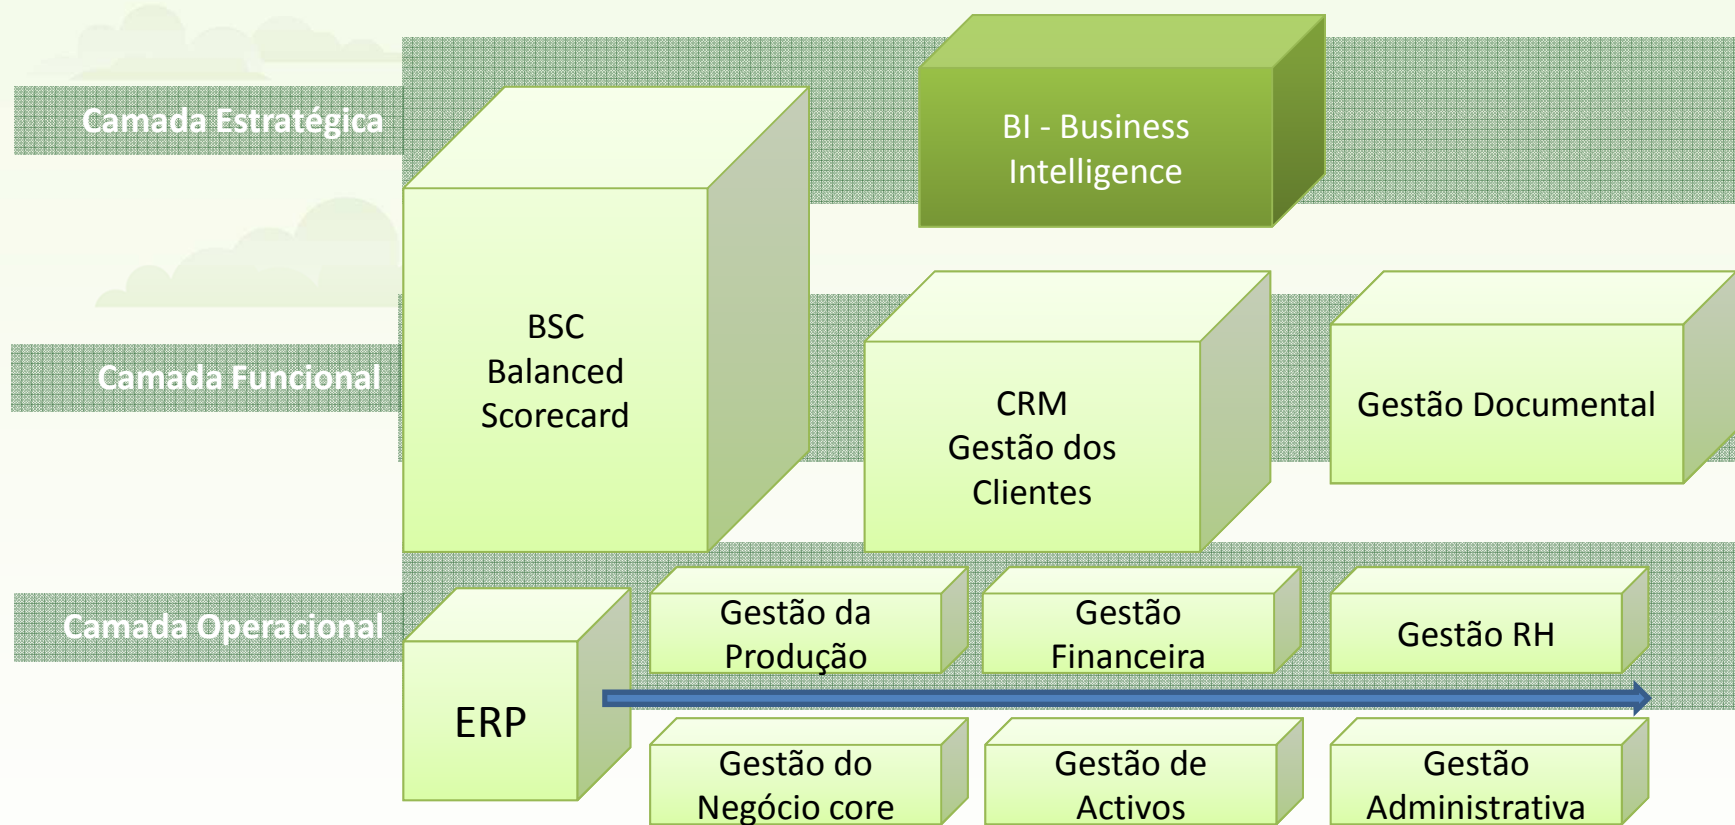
Camada Estratégica

Camada Funcional

Camada Operacional

BSC
Balanced
Scorecard

BI - Business
Intelligence

CRM
Gestão dos
Clientes

Gestão Documental

ERP

Gestão da
Produção

Gestão
Financeira

Gestão RH

Gestão do
Negócio core

Gestão de
Activos

Gestão
Administrativa